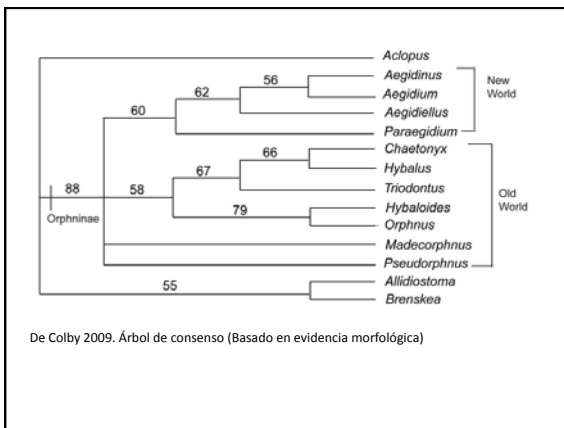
Aclopus
Aegidinus
Aegidium
Aegidiellus
Paraegidium
Chaetonyx
Hybalus
Triodontus
Hybaloides
Orphnus
Madecorphnus
Pseudorphnus
Allidiostoma
Brenskea

New World

Old World

56
62
60
66
67
88
58
79
55

Orphninae

De Colby 2009. Árbol de consenso (Basado en evidencia morfológica)